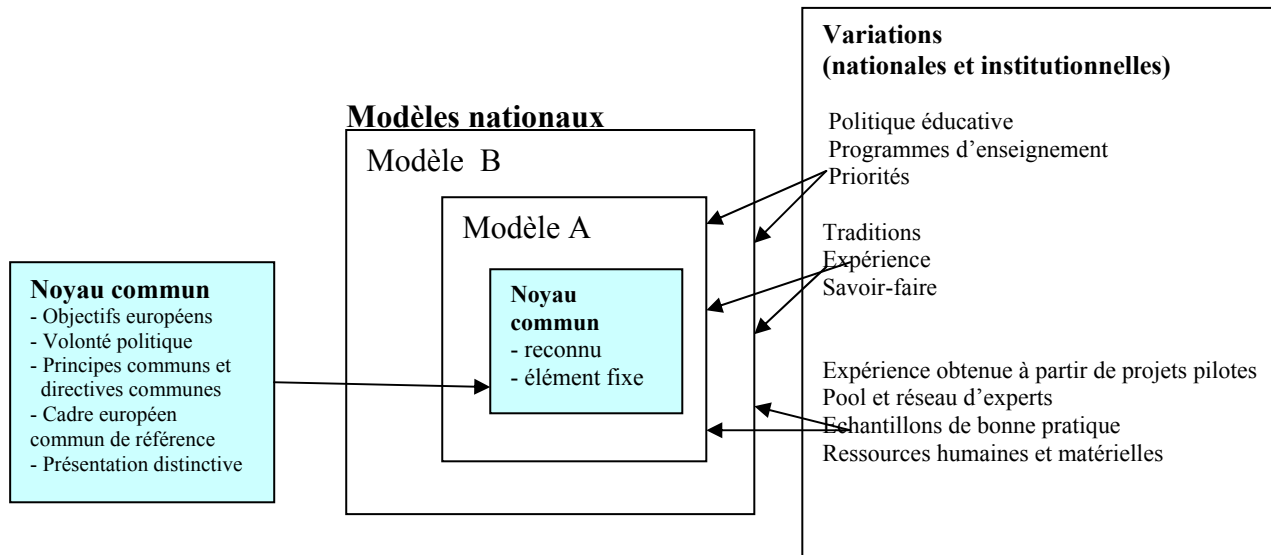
**Modèles nationaux**

Modèle B

Modèle A

**Noyau commun**
- reconnu
- élément fixe

**Noyau commun**
- Objectifs européens
- Volonté politique
- Principes communs et directives communes
- Cadre européen commun de référence
- Présentation distinctive

**Variations (nationales et institutionnelles)**

Politique éducative
Programmes d'enseignement
Priorités

Traditions
Expérience
Savoir-faire

Expérience obtenue à partir de projets pilotes
Pool et réseau d'experts
Echantillons de bonne pratique
Ressources humaines et matérielles